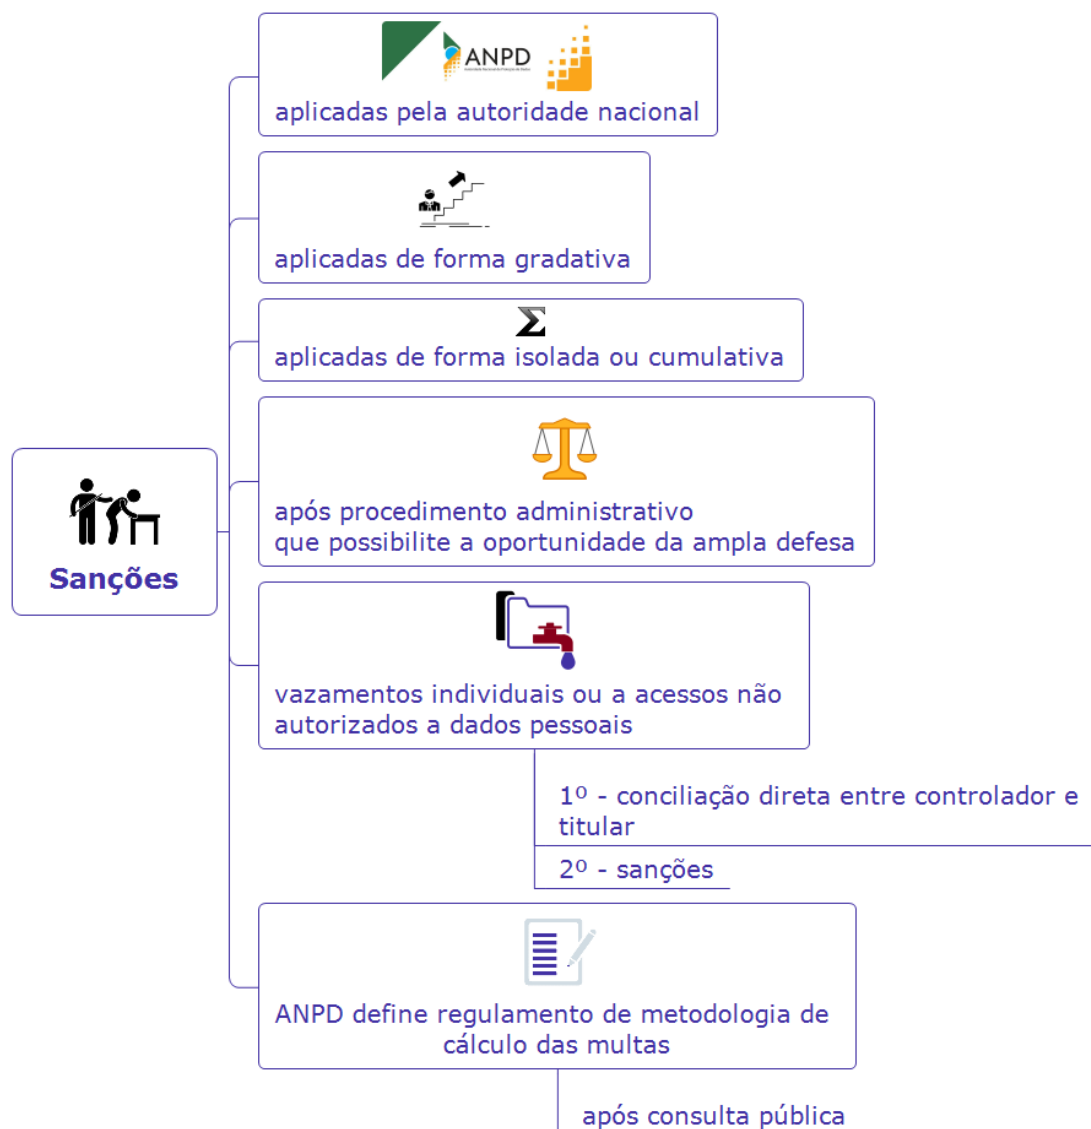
Sanções

ANPD

aplicadas pela autoridade nacional

aplicadas de forma gradativa

$\Sigma$

aplicadas de forma isolada ou cumulativa

após procedimento administrativo
que possibilite a oportunidade da ampla defesa

vazamentos individuais ou a acessos não autorizados a dados pessoais

1º - conciliação direta entre controlador e titular

2º - sanções

ANPD define regulamento de metodologia de cálculo das multas

após consulta pública